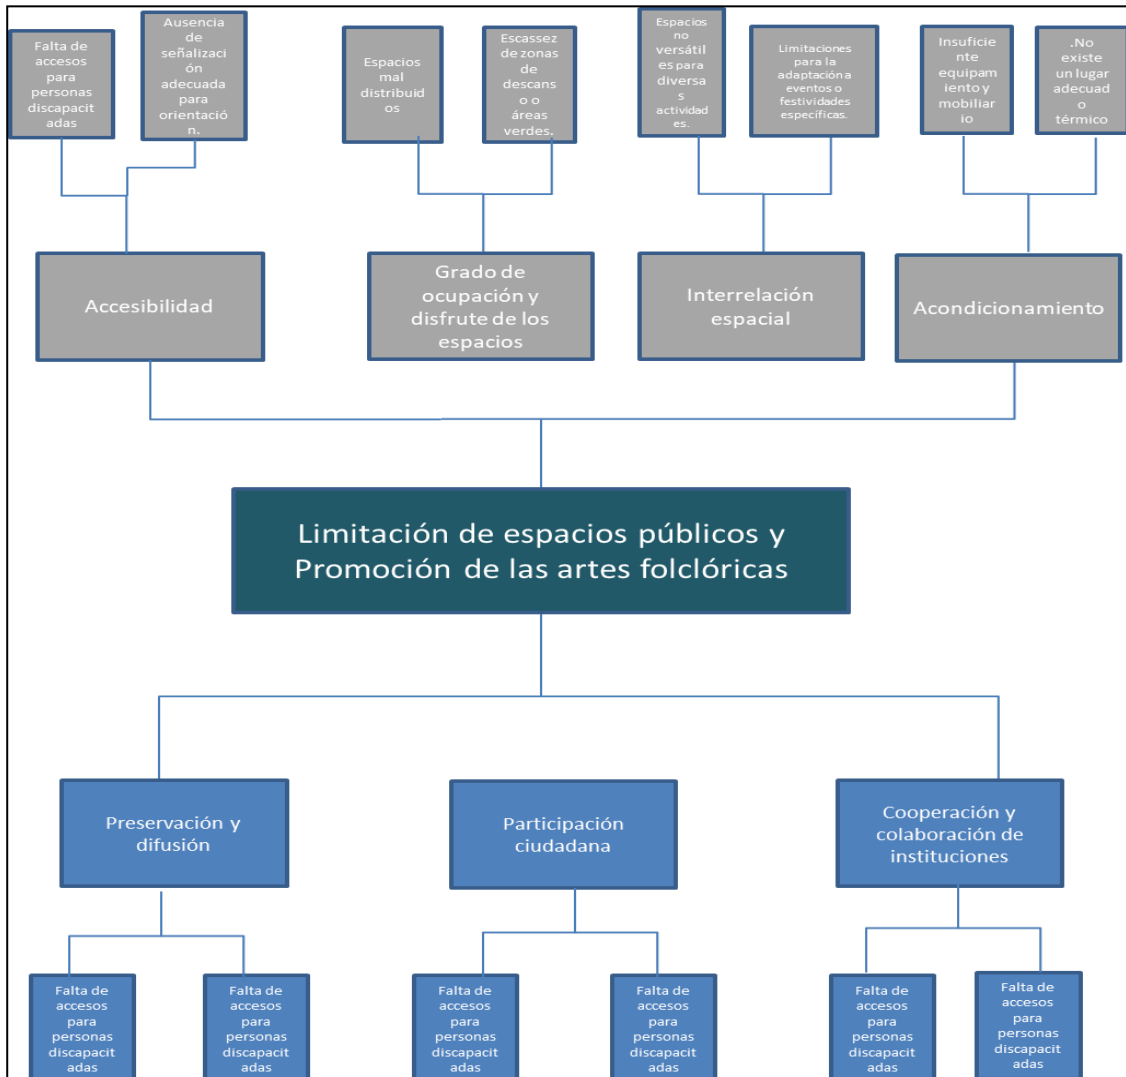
Falta de accesos para personas discapacitadas

Ausencia de señalización adecuada para orientación.

Espacios mal distribuidos

Escassez de zonas de descanso o áreas verdes.

Espacios no versátiles para diversas actividades.

Limitaciones para la adaptación a eventos o festividades específicas.

Insuficiente equipamiento y mobiliario

.No existe un lugar adecuado o térmico

Accesibilidad

Grado de ocupación y disfrute de los espacios

Interrelación espacial

Acondicionamiento

Limitación de espacios públicos y Promoción de las artes folclóricas

Preservación y difusión

Participación ciudadana

Cooperación y colaboración de instituciones

Falta de accesos para personas discapacitadas

Falta de accesos para personas discapacitadas

Falta de accesos para personas discapacitadas

Falta de accesos para personas discapacitadas

Falta de accesos para personas discapacitadas

Falta de accesos para personas discapacitadas